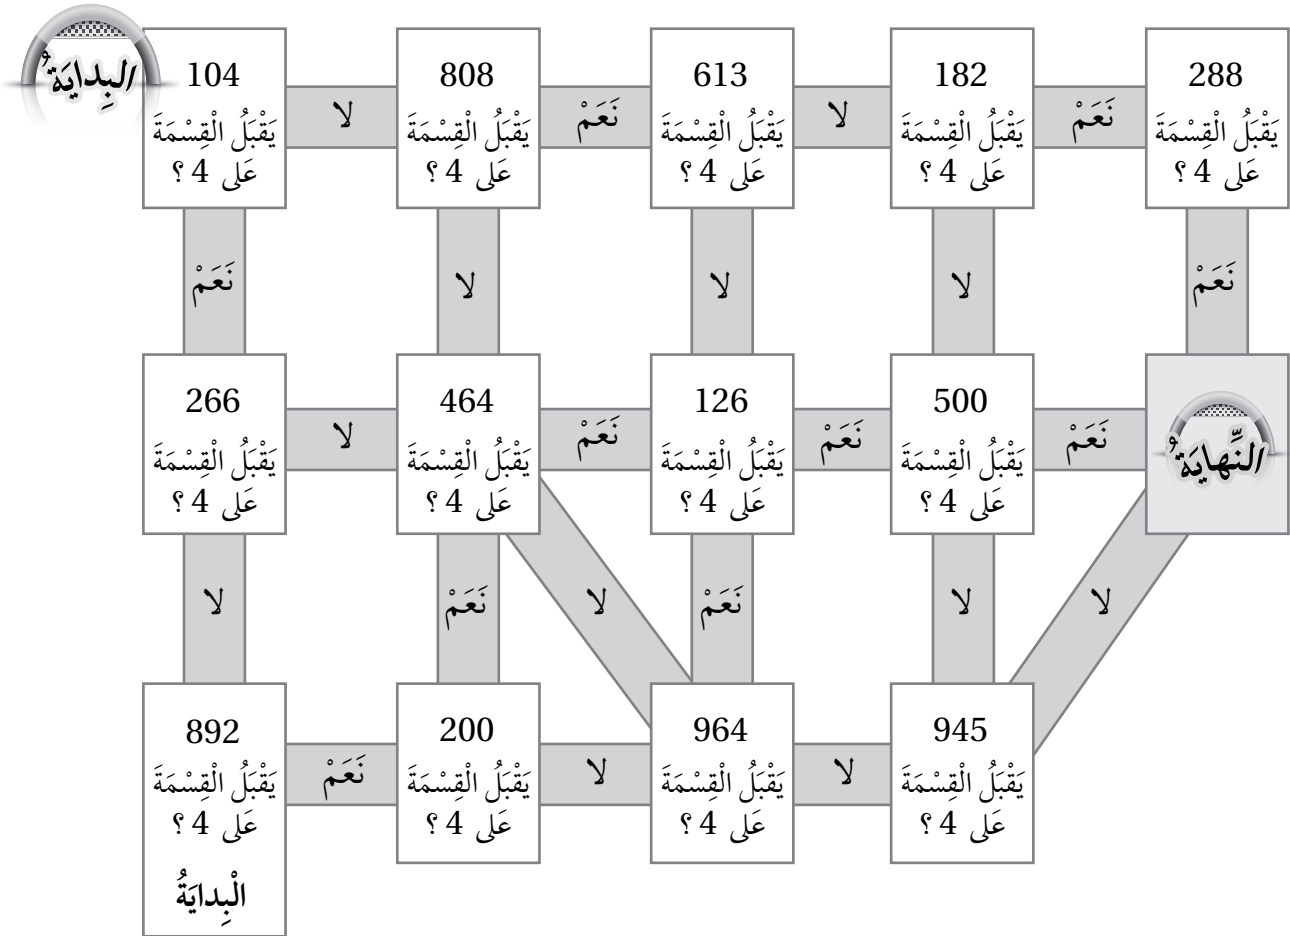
الْبِدايَةُ

104
يَقْبَلُ الْقِسْمَةَ عَلى 4 ؟

لا

808
يَقْبَلُ الْقِسْمَةَ عَلى 4 ؟

نَعَمْ

613
يَقْبَلُ الْقِسْمَةَ عَلى 4 ؟

لا

182
يَقْبَلُ الْقِسْمَةَ عَلى 4 ؟

نَعَمْ

288
يَقْبَلُ الْقِسْمَةَ عَلى 4 ؟

نَعَمْ

لا

لا

لا

نَعَمْ

266
يَقْبَلُ الْقِسْمَةَ عَلى 4 ؟

لا

464
يَقْبَلُ الْقِسْمَةَ عَلى 4 ؟

نَعَمْ

126
يَقْبَلُ الْقِسْمَةَ عَلى 4 ؟

نَعَمْ

500
يَقْبَلُ الْقِسْمَةَ عَلى 4 ؟

نَعَمْ

النِّهايَةُ

لا

نَعَمْ

لا

نَعَمْ

لا

لا

892
يَقْبَلُ الْقِسْمَةَ عَلى 4 ؟
الْبِدايَةُ

نَعَمْ

200
يَقْبَلُ الْقِسْمَةَ عَلى 4 ؟

لا

964
يَقْبَلُ الْقِسْمَةَ عَلى 4 ؟

لا

945
يَقْبَلُ الْقِسْمَةَ عَلى 4 ؟